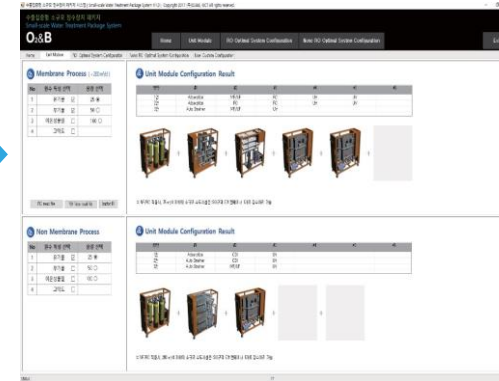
수요맞춤형 소규모 정수장치 패키지
Small-scale Water Treatment Package System

O&B

Home | Unit Module | RO Optimal System Configuration | Non RO Optimal System Configuration

Membrane Process

Unit Module Configuration Result

| No | | |
|---|---|---|
| 1 | | |
| 2 | | |
| 3 | | |
| 4 | | |

Non Membrane Process

Unit Module Configuration Result

| No | | |
|---|---|---|
| 1 | | |
| 2 | | |
| 3 | | |
| 4 | | |

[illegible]